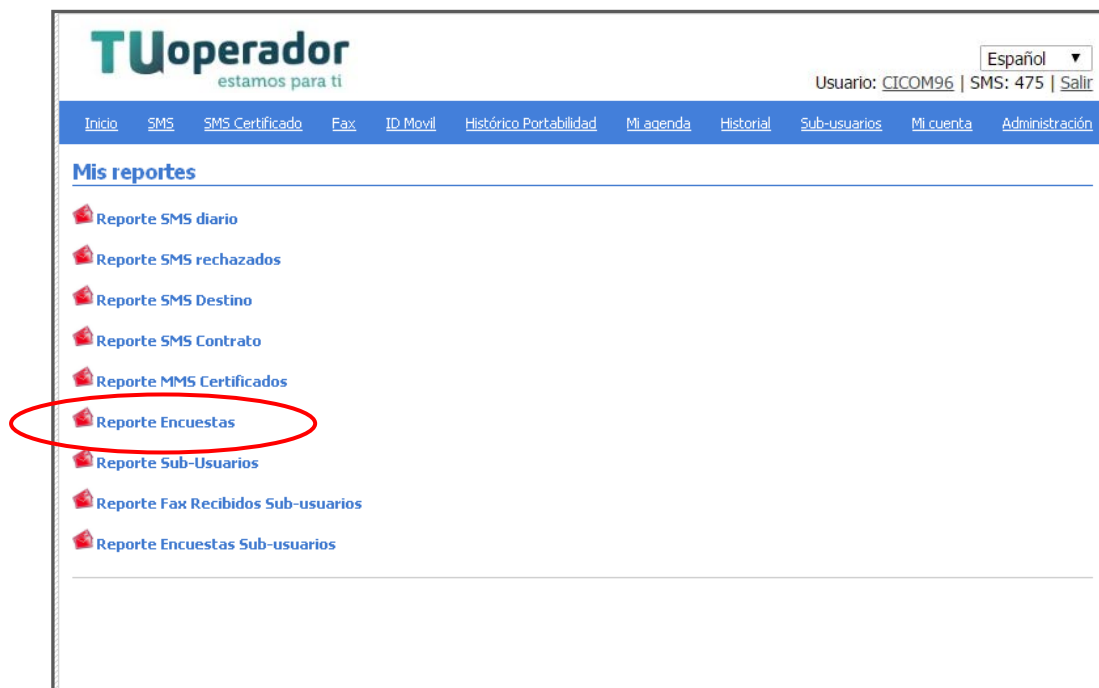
TUoperador
estamos para ti

Español ▼
Usuario: CICOM96 | SMS: 475 | Salir

Inicio SMS SMS Certificado Fax ID Movil Histórico Portabilidad Mi agenda Historial Sub-usuarios Mi cuenta Administración

Mis reportes

Reporte SMS diario

Reporte SMS rechazados

Reporte SMS Destino

Reporte SMS Contrato

Reporte MMS Certificados

Reporte Encuestas

Reporte Sub-Usuarios

Reporte Fax Recibidos Sub-usuarios

Reporte Encuestas Sub-usuarios